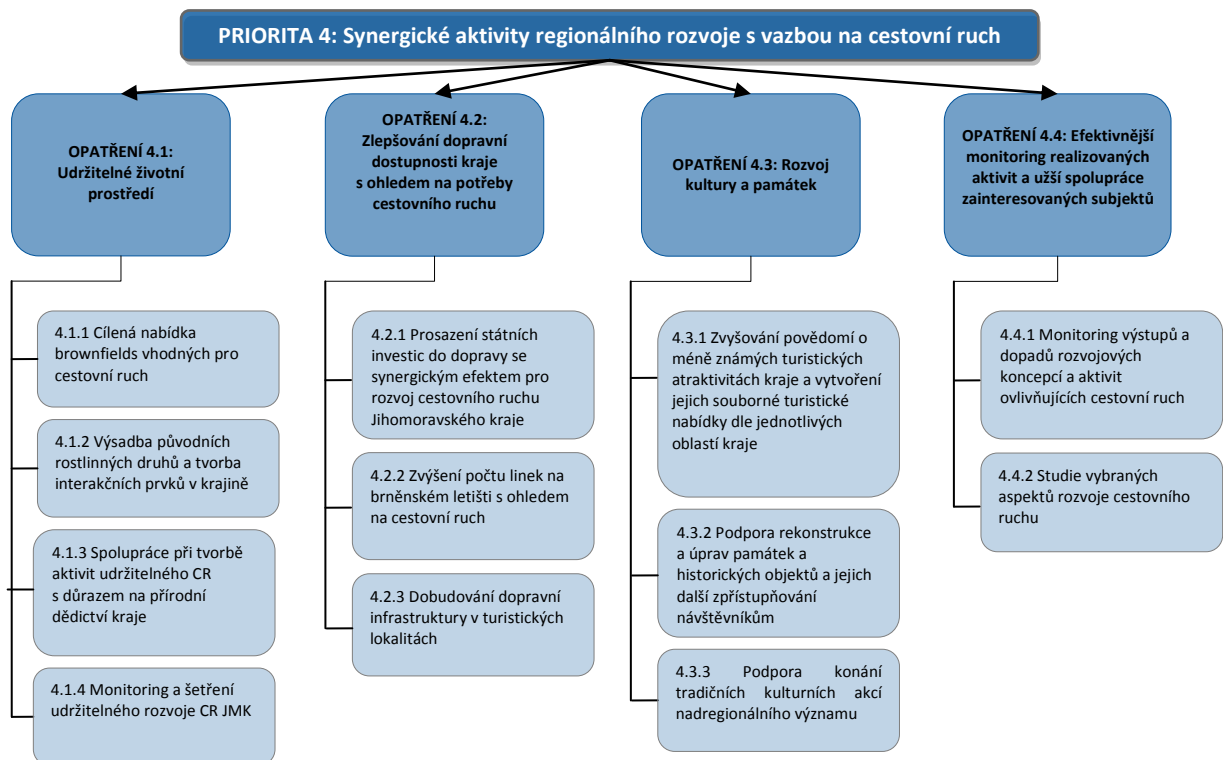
PRIORITA 4: Synergické aktivity regionálního rozvoje s vazbou na cestovní ruch

OPATŘENÍ 4.1: Udržitelné životní prostředí

4.1.1 Cílená nabídka brownfields vhodných pro cestovní ruch

4.1.2 Výsadba původních rostlinných druhů a tvorba interakčních prvků v krajině

4.1.3 Spolupráce při tvorbě aktivit udržitelného CR s důrazem na přírodní dědictví kraje

4.1.4 Monitoring a šetření udržitelného rozvoje CR JMK

OPATŘENÍ 4.2: Zlepšování dopravní dostupnosti kraje s ohledem na potřeby cestovního ruchu

4.2.1 Prosazení státních investic do dopravy se synergickým efektem pro rozvoj cestovního ruchu Jihomoravského kraje

4.2.2 Zvýšení počtu linek na brněnském letišti s ohledem na cestovní ruch

4.2.3 Dobudování dopravní infrastruktury v turistických lokalitách

OPATŘENÍ 4.3: Rozvoj kultury a památek

4.3.1 Zvyšování povědomí o méně známých turistických atraktivitách kraje a vytvoření jejich souborné turistické nabídky dle jednotlivých oblastí kraje

4.3.2 Podpora rekonstrukce a úprav památek a historických objektů a jejich další zpřístupňování návštěvníkům

4.3.3 Podpora konání tradičních kulturních akcí nadregionálního významu

OPATŘENÍ 4.4: Efektivnější monitoring realizovaných aktivit a užší spolupráce zainteresovaných subjektů

4.4.1 Monitoring výstupů a dopadů rozvojových koncepcí a aktivit ovlivňujících cestovní ruch

4.4.2 Studie vybraných aspektů rozvoje cestovního ruchu